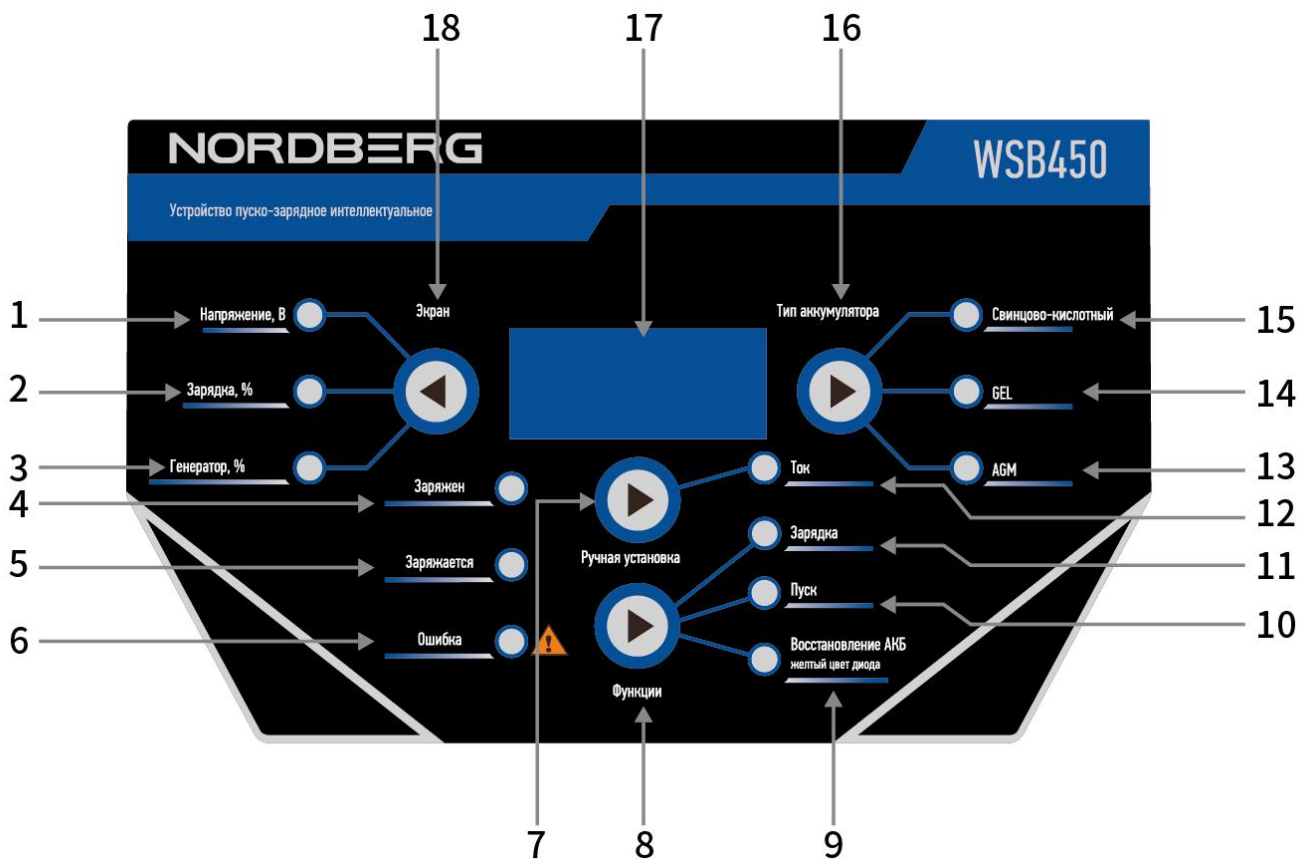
18
17
16

NORDBERG
WSB450
Устройство пуско-зарядное интеллектуальное

1 Напряжение, В
2 Зарядка, %
3 Генератор, %
Экран

Тип аккумулятора
Свинцово-кислотный 15
GEL 14
AGM 13

4 Заряжен
5 Заряжается
6 Ошибка

Ручная установка
Ток 12
Зарядка 11
Пуск 10
Восстановление АКБ
желтый цвет диода
Функции

7
8
9